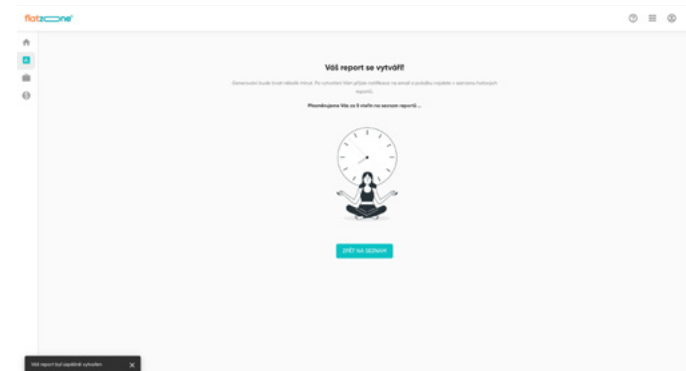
flatzone

Váš report se vytváří!

Generování bude trvat několik minut. Po vytvoření Vám přijde notifikace na email a položku najdete v seznamu hotových reportů.

Přesměrujeme Vás za 5 vteřin na seznam reportů ...

ZPĚT NA SEZNAM

Váš report byl úspěšně vytvořen ×